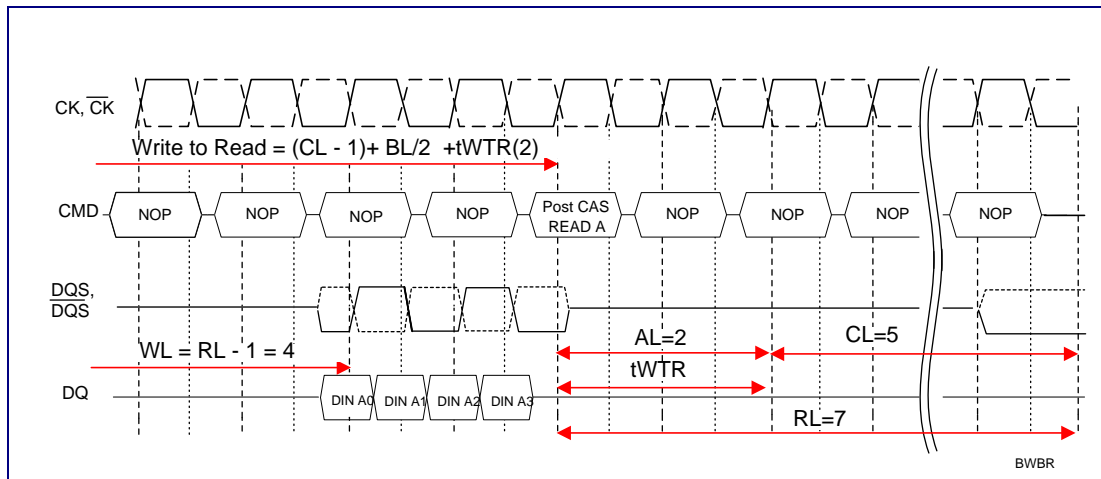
CK, $\overline{CK}$

Write to Read = (CL - 1)+ BL/2 +tWTR(2)

CMD

NOP

NOP

NOP

NOP

Post CAS READ A

NOP

NOP

NOP

NOP

$\overline{DQS}$, DQS

WL = RL - 1 = 4

AL=2

CL=5

tWTR

DQ

DIN A0

DIN A1

DIN A2

DIN A3

RL=7

BWBR